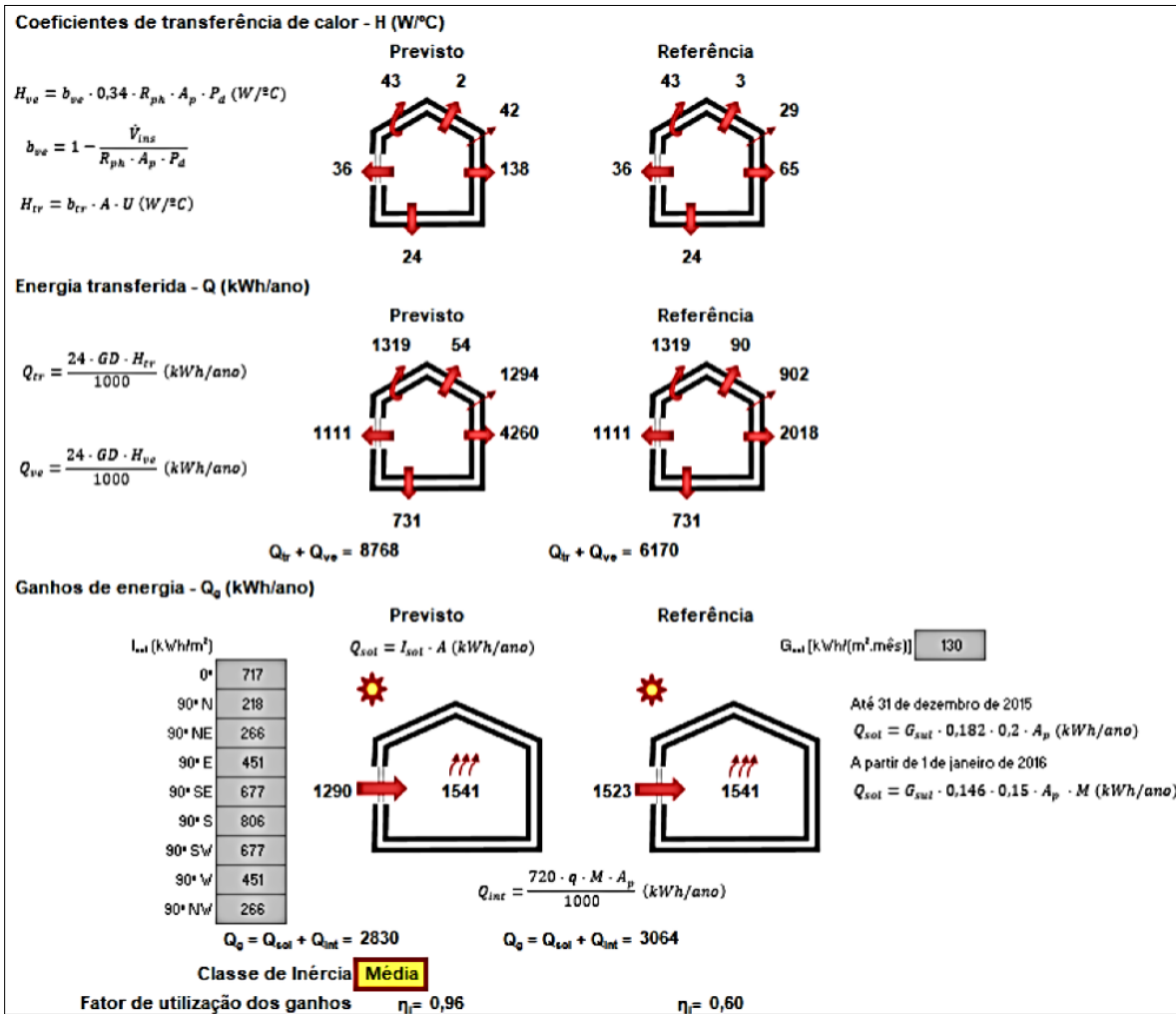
Coeficientes de transferência de calor - H (W/ºC)

$H_{ve} = b_{ve} \cdot 0{,}34 \cdot R_{ph} \cdot A_p \cdot P_d \ (W/ºC)$

$b_{ve} = 1 - \frac{\dot{V}_{ins}}{R_{ph} \cdot A_p \cdot P_d}$

$H_{tr} = b_{tr} \cdot A \cdot U \ (W/ºC)$

Previsto

43 2 42 36 138 24

Referência

43 3 29 36 65 24

Energia transferida - Q (kWh/ano)

$Q_{tr} = \frac{24 \cdot GD \cdot H_{tr}}{1000} \ (kWh/ano)$

$Q_{ve} = \frac{24 \cdot GD \cdot H_{ve}}{1000} \ (kWh/ano)$

Previsto

1319 54 1294 1111 4260 731

$Q_{tr} + Q_{ve} = 8768$

Referência

1319 90 902 1111 2018 731

$Q_{tr} + Q_{ve} = 6170$

Ganhos de energia - $Q_g$ (kWh/ano)

Previsto

$Q_{sol} = I_{sol} \cdot A \ (kWh/ano)$

Referência

$G_{sol}$ [kWh/(m².mês)] 130

$I_{sol}$ (kWh/m²)

| | |
|---|---|
| 0º | 717 |
| 90º N | 218 |
| 90º NE | 266 |
| 90º E | 451 |
| 90º SE | 677 |
| 90º S | 806 |
| 90º SW | 677 |
| 90º W | 451 |
| 90º NW | 266 |

1290 1541

1523 1541

Até 31 de dezembro de 2015

$Q_{sol} = G_{sul} \cdot 0{,}182 \cdot 0{,}2 \cdot A_p \ (kWh/ano)$

A partir de 1 de janeiro de 2016

$Q_{sol} = G_{sul} \cdot 0{,}146 \cdot 0{,}15 \cdot A_p \cdot M \ (kWh/ano)$

$Q_{int} = \frac{720 \cdot q \cdot M \cdot A_p}{1000} \ (kWh/ano)$

$Q_g = Q_{sol} + Q_{int} = 2830$

$Q_g = Q_{sol} + Q_{int} = 3064$

Classe de Inércia Média

Fator de utilização dos ganhos $\eta_i = 0{,}96$ $\eta_i = 0{,}60$